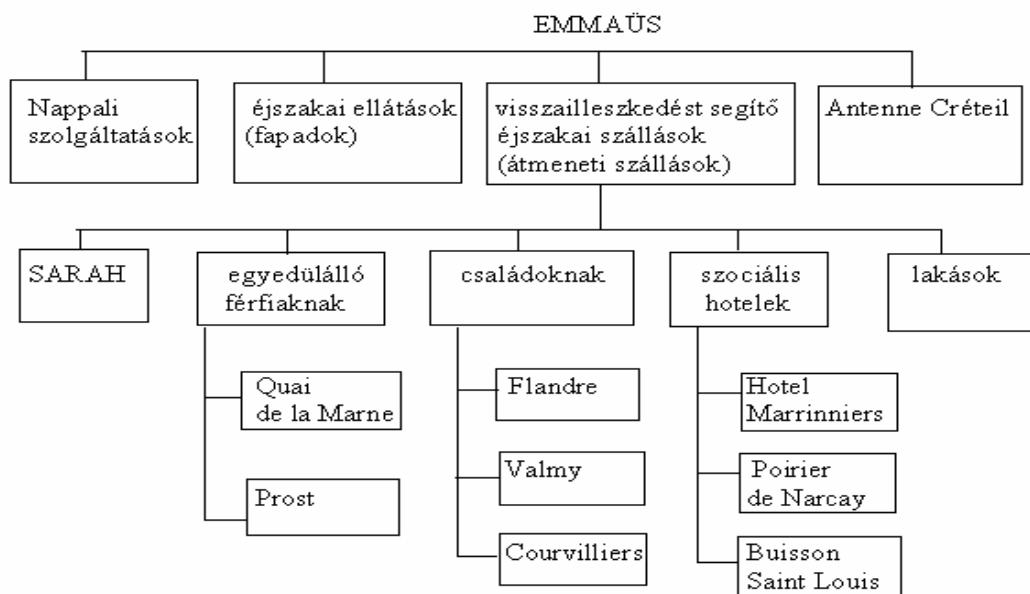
EMMAÜS

Nappali szolgáltatások

éjszakai ellátások (fapadok)

visszailleszkedést segítő éjszakai szállások (átmeneti szállások)

Antenne Créteil

SARAH

egyedülálló férfiaknak

Quai de la Marne

Prost

családoknak

Flandre

Valmy

Courvilliers

szociális hotelek

Hotel Marrinniers

Poirier de Narcay

Buisson Saint Louis

lakások